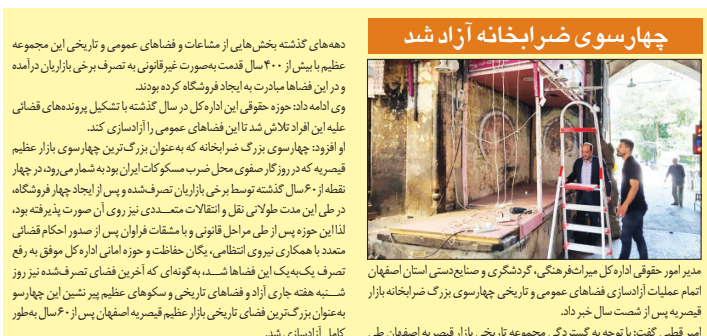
چهارسوی ضرابخانه آزاد شد

مدیر امور حقوقی اداره‌کل میراث‌فرهنگی، گردشگری و صنایع‌دستی استان اصفهان اتمام عملیات آزادسازی فضاهای عمومی و تاریخی چهارسوی بزرگ ضرابخانه بازار قیصریه پس از شصت سال خبر داد.

امیر قطبی گفت: با توجه به گستردگی مجموعه تاریخی بازار قیصریه اصفهان، طی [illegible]

دهه‌های گذشته بخش‌هایی از مشاعات و فضاهای عمومی و تاریخی این مجموعه عظیم با بیش از ۴۰۰ سال قدمت به‌صورت غیرقانونی به تصرف برخی بازاریان درآمده و در این فضاها مبادرت به ایجاد فروشگاه کرده بودند.

وی ادامه داد: حوزه حقوقی این اداره‌کل در سال گذشته با تشکیل پرونده‌های قضائی علیه این افراد تلاش شد تا این فضاهای عمومی را آزادسازی کند.

او افزود: چهارسوی بزرگ ضرابخانه که به‌عنوان بزرگ‌ترین چهارسوی بازار عظیم قیصریه که در روزگار صفوی محل ضرب مسکوکات ایران بود به شمار می‌رود، در چهار نقطه از ۶۰ سال گذشته توسط برخی بازاریان تصرف‌شده و پس از ایجاد چهار فروشگاه، در طی این مدت طولانی نقل و انتقالات متعددی نیز روی آن صورت پذیرفته بود، لذا این حوزه پس از طی مراحل قانونی و با مشقات فراوان پس از صدور احکام قضائی متعدد با همکاری نیروی انتظامی، یگان حفاظت و حوزه امانی اداره‌کل موفق به رفع تصرف یک‌به‌یک این فضاها شد، به‌گونه‌ای که آخرین فضای تصرف‌شده نیز روز شنبه هفته جاری آزاد و فضاهای تاریخی و سکوهای عظیم پیرنشین این چهارسو به‌عنوان بزرگ‌ترین چهارسوی تاریخی بازار عظیم قیصریه اصفهان پس از ۶۰ سال به‌طور کامل آزادسازی شد.